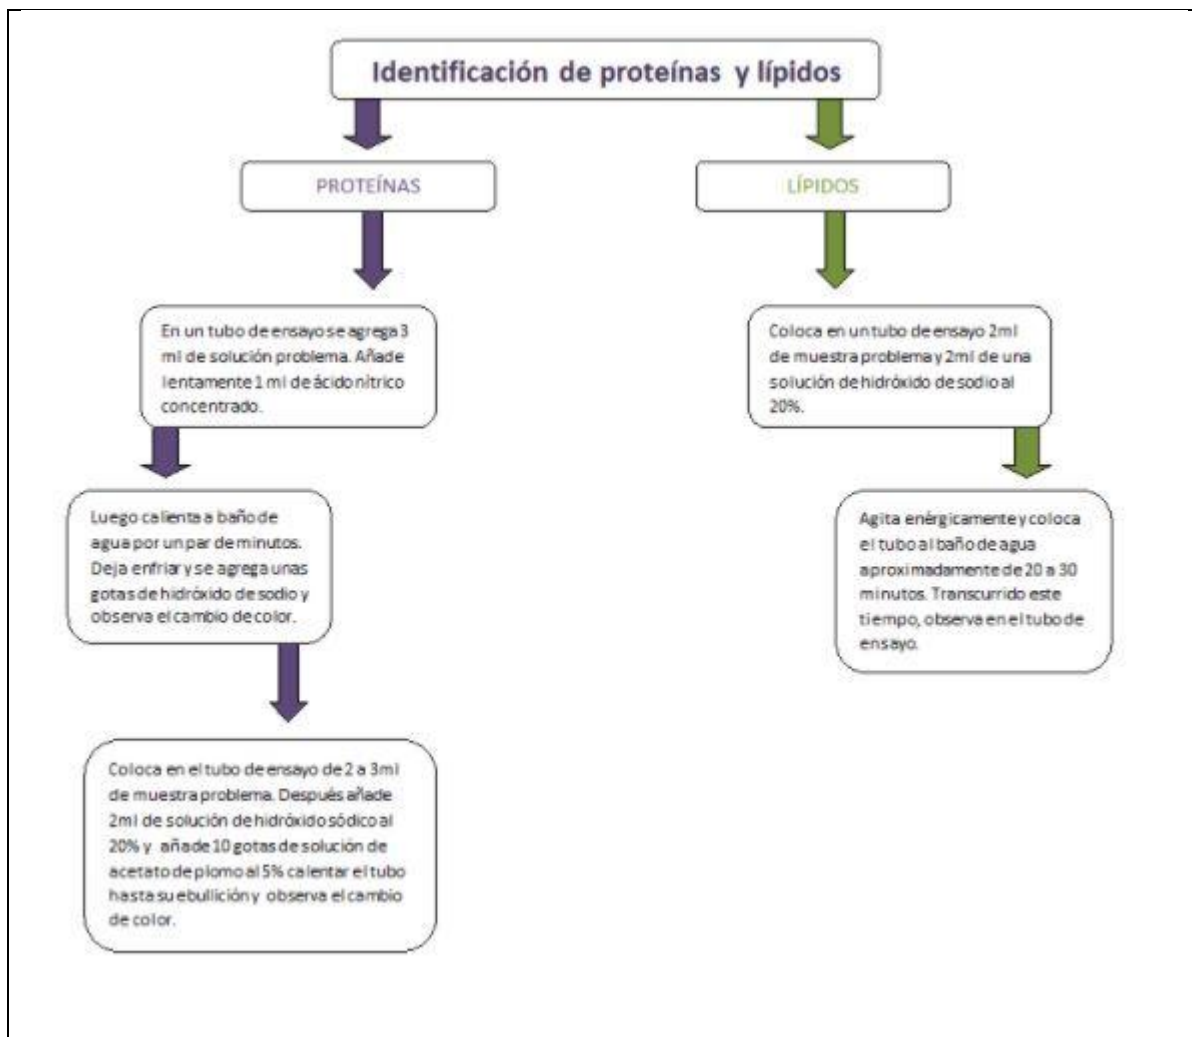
Identificación de proteínas y lípidos

PROTEÍNAS

LÍPIDOS

En un tubo de ensayo se agrega 3 ml de solución problema. Añade lentamente 1 ml de ácido nítrico concentrado.

Luego calienta a baño de agua por un par de minutos. Deja enfriar y se agrega unas gotas de hidróxido de sodio y observa el cambio de color.

Coloca en el tubo de ensayo de 2 a 3ml de muestra problema. Después añade 2ml de solución de hidróxido sódico al 20% y añade 10 gotas de solución de acetato de plomo al 5% calentar el tubo hasta su ebullición y observa el cambio de color.

Coloca en un tubo de ensayo 2ml de muestra problema y 2ml de una solución de hidróxido de sodio al 20%.

Agita enérgicamente y coloca el tubo al baño de agua aproximadamente de 20 a 30 minutos. Transcurrido este tiempo, observa en el tubo de ensayo.